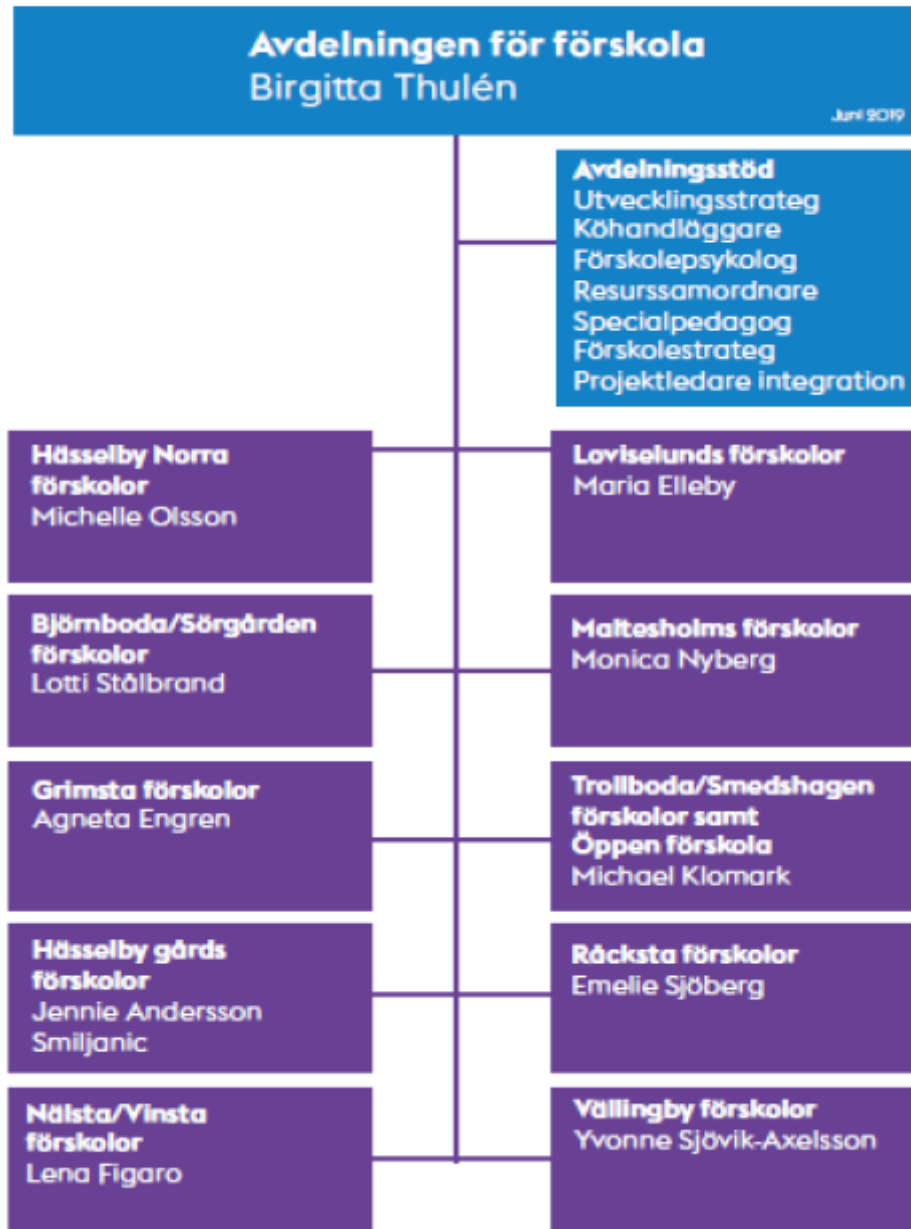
Avdelningen för förskola
Birgitta Thulén

Juni 2019

Avdelningsstöd
Utvecklingsstrateg
Köhandläggare
Förskolepsykolog
Resurssamordnare
Specialpedagog
Förskolestrateg
Projektledare integration

Hässelby Norra förskolor
Michelle Olsson

Loviselunds förskolor
Maria Elleby

Björnboda/Sörgården förskolor
Lotti Stålbrand

Maltesholms förskolor
Monica Nyberg

Grimsta förskolor
Agneta Engren

Trollboda/Smedshagen förskolor samt Öppen förskola
Michael Klomark

Hässelby gårds förskolor
Jennie Andersson Smiljanic

Råcksta förskolor
Emelie Sjöberg

Nälsta/Vinsta förskolor
Lena Figaro

Vällingby förskolor
Yvonne Sjövik-Axelsson